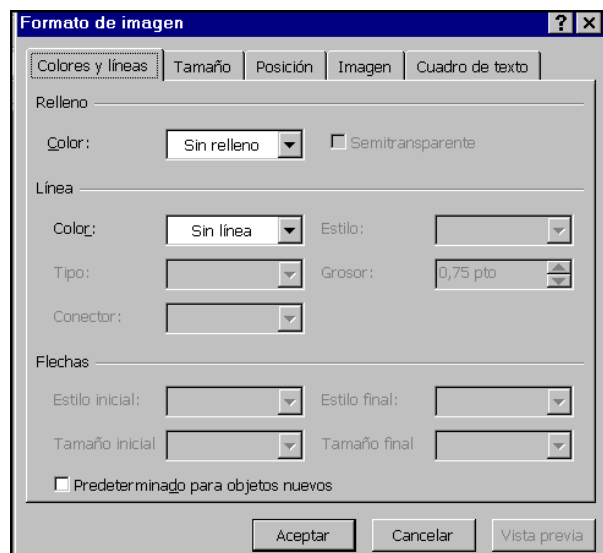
Formato de imagen

?

X

Colores y líneas | Tamaño | Posición | Imagen | Cuadro de texto

Relleno

Color: Sin relleno

Semitransparente

Línea

Color: Sin línea

Estilo:

Tipo:

Grosor: 0,75 pto

Conector:

Flechas

Estilo inicial:

Estilo final:

Tamaño inicial

Tamaño final

Predeterminado para objetos nuevos

Aceptar

Cancelar

Vista previa